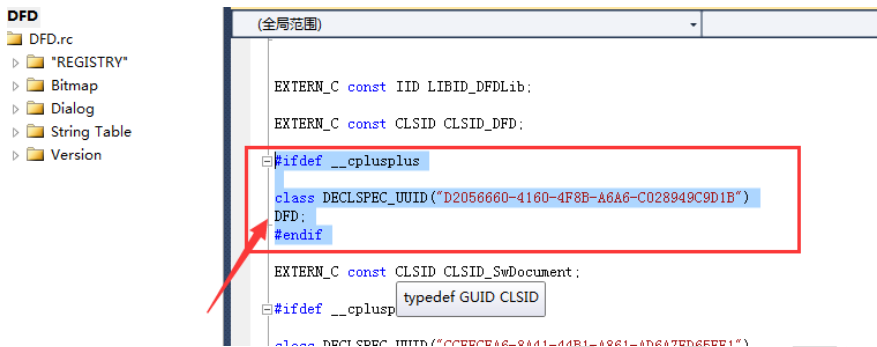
DFD
DFD.rc
"REGISTRY"
Bitmap
Dialog
String Table
Version

(全局范围)

EXTERN_C const IID LIBID_DFDLib;

EXTERN_C const CLSID CLSID_DFD;

#ifdef __cplusplus

class DECLSPEC_UUID("D2056660-4160-4F8B-A6A6-C028949C9D1B")
DFD;
#endif

EXTERN_C const CLSID CLSID_SwDocument;

#ifdef __cplusp

typedef GUID CLSID

class DECLSPEC_UUID("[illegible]")